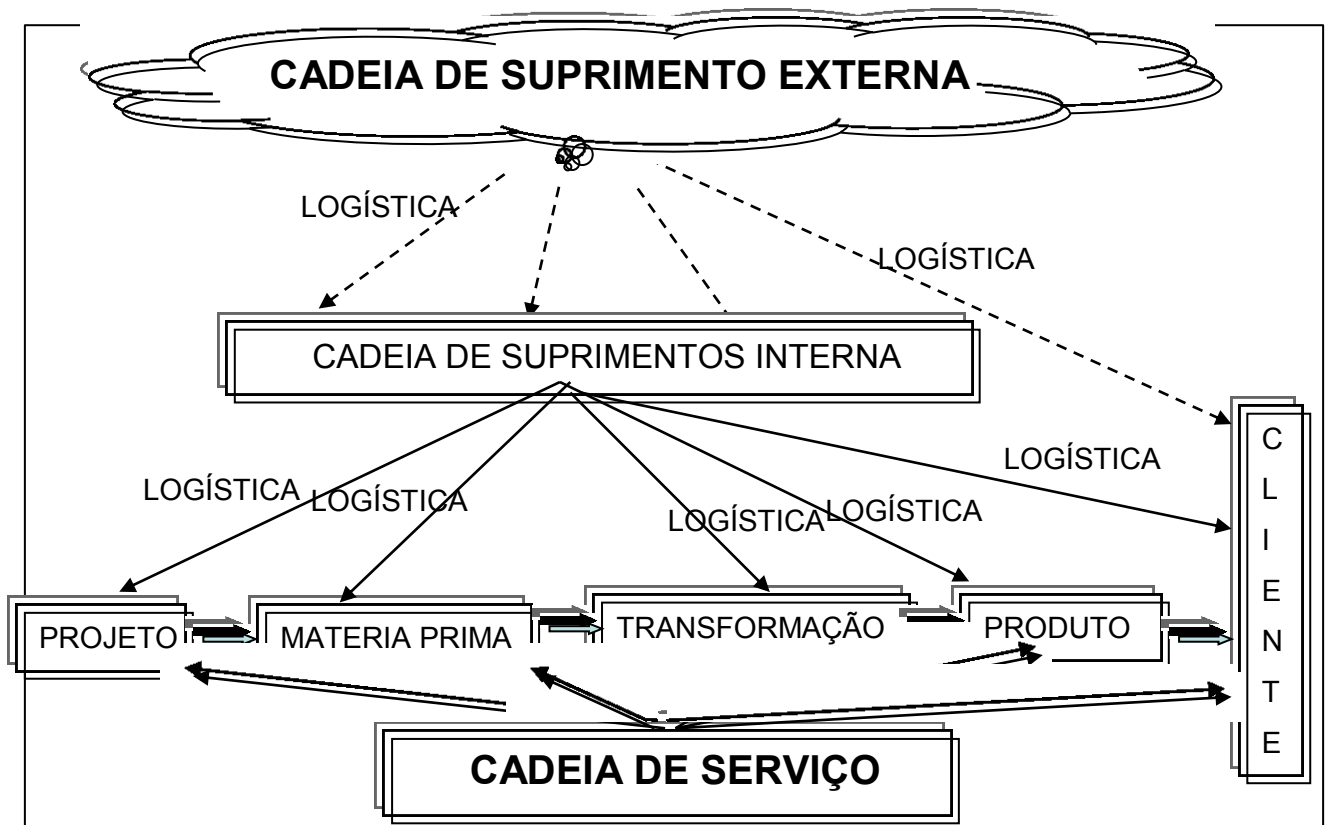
CADEIA DE SUPRIMENTO EXTERNA

LOGÍSTICA

LOGÍSTICA

CADEIA DE SUPRIMENTOS INTERNA

LOGÍSTICA

LOGÍSTICA

LOGÍSTICA

LOGÍSTICA

LOGÍSTICA

PROJETO

MATERIA PRIMA

TRANSFORMAÇÃO

PRODUTO

C
L
I
E
N
T
E

CADEIA DE SERVIÇO